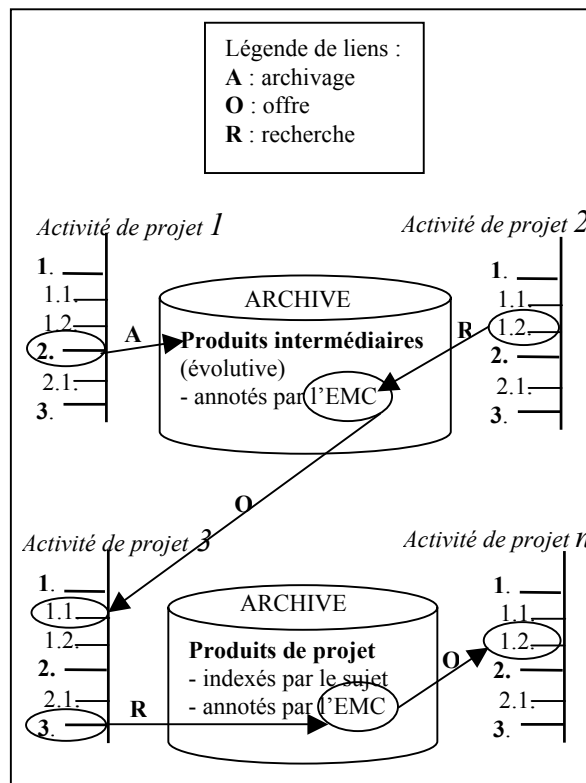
Légende de liens :
**A** : archivage
**O** : offre
**R** : recherche

*Activité de projet 1*

**1**.
1.1.
1.2.
**2.**
2.1.
**3**.

**A**

ARCHIVE
**Produits intermédiaires**
(évolutive)
- annotés par l'EMC

*Activité de projet 2*

**R**

**1**.
1.1.
1.2.
**2.**
2.1.
**3**.

**O**

*Activité de projet 3*

**1**.
1.1.
1.2.
**2.**
2.1.
**3**.

**R**

ARCHIVE
**Produits de projet**
- indexés par le sujet
- annotés par l'EMC

**O**

*Activité de projet n*

**1**.
1.1.
1.2.
**2.**
2.1.
**3**.